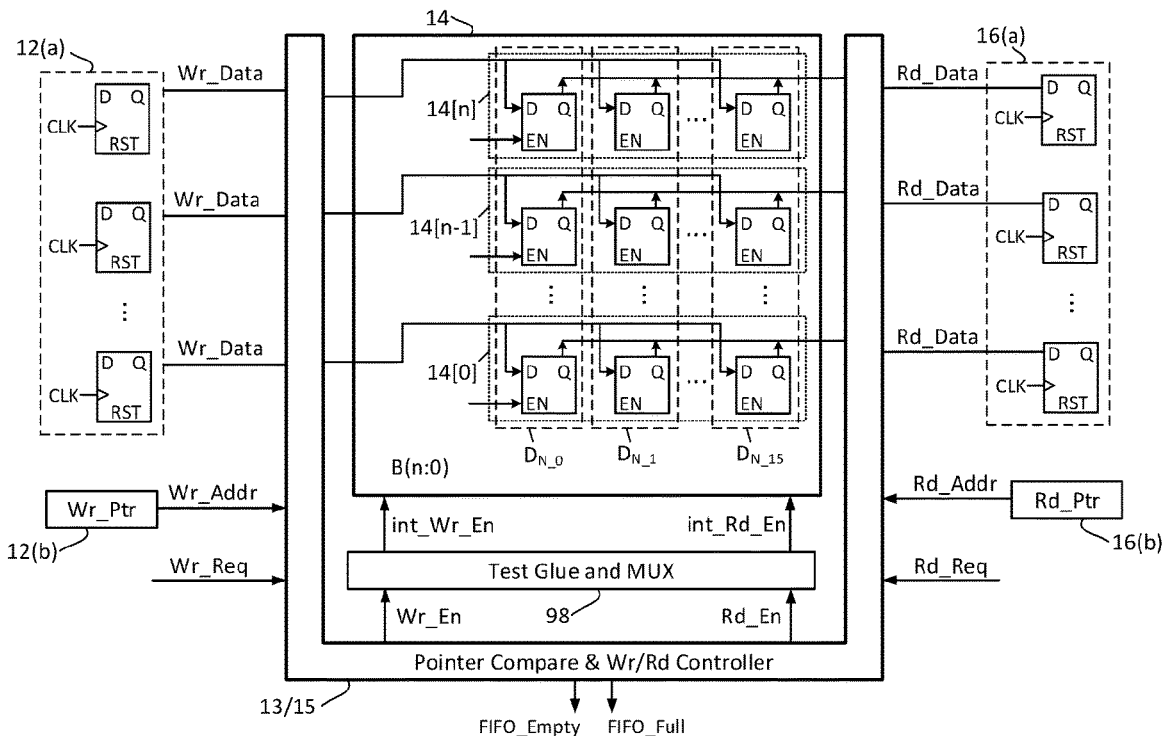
14

12(a)

D Q
CLK
RST

Wr_Data

D Q
CLK
RST

Wr_Data

⋮

D Q
CLK
RST

Wr_Data

14[n]
D Q
EN
D Q
EN
…
D Q
EN

14[n-1]
D Q
EN
D Q
EN
…
D Q
EN

⋮ ⋮ ⋮

14[0]
D Q
EN
D Q
EN
…
D Q
EN

$D_{N\_0}$ $D_{N\_1}$ $D_{N\_15}$

B(n:0)

16(a)

Rd_Data
D Q
CLK
RST

Rd_Data
D Q
CLK
RST

⋮

Rd_Data
D Q
CLK
RST

Wr_Ptr
Wr_Addr
12(b)

Wr_Req

int_Wr_En
int_Rd_En

Test Glue and MUX

Wr_En
98
Rd_En

Rd_Addr
Rd_Ptr
16(b)

Rd_Req

Pointer Compare & Wr/Rd Controller

13/15

FIFO_Empty FIFO_Full